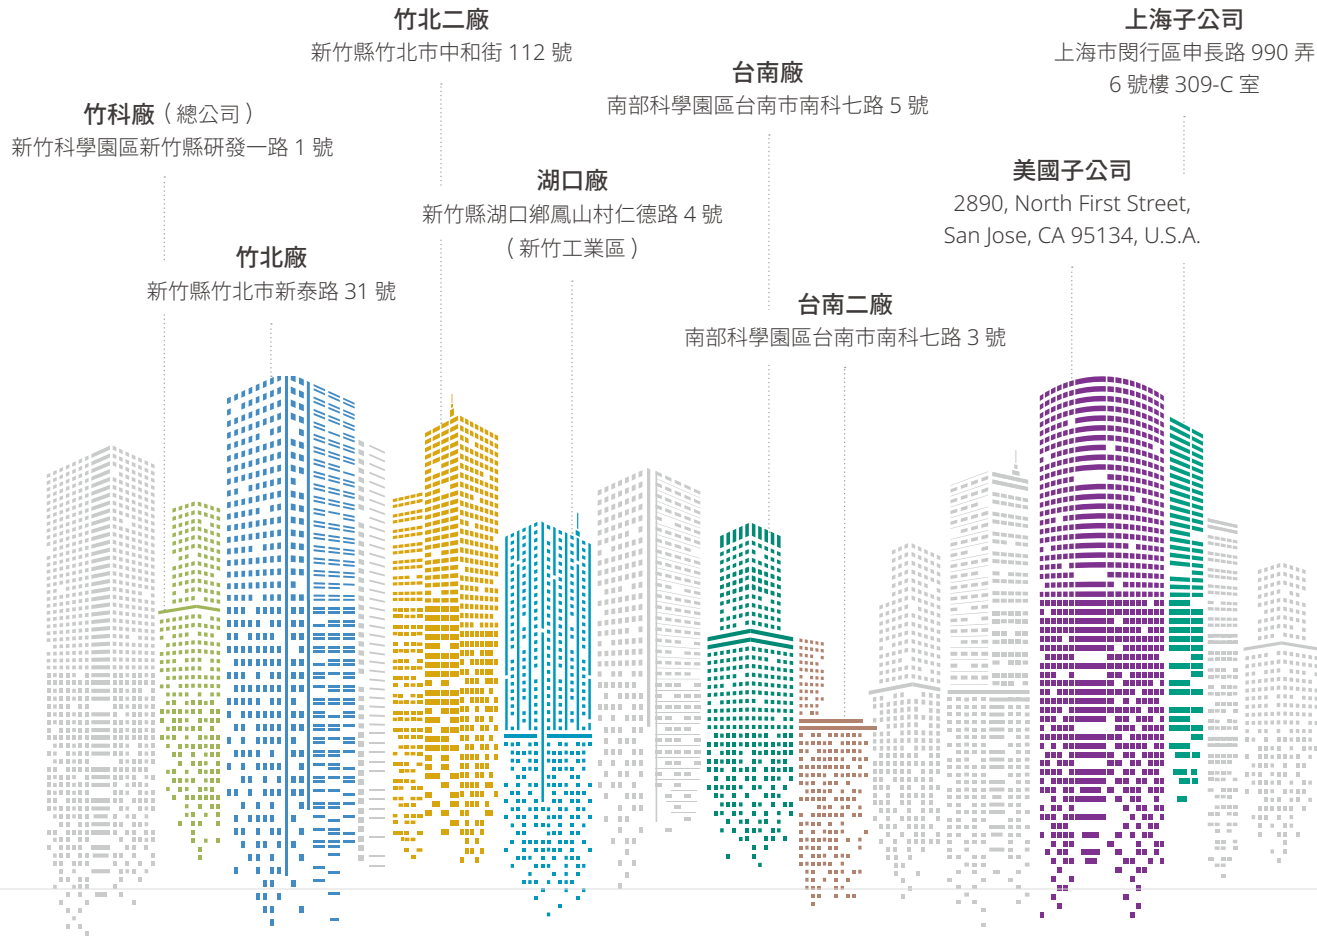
竹北二廠
新竹縣竹北市中和街 112 號

上海子公司
上海市閔行區申長路 990 弄 6 號樓 309-C 室

台南廠
南部科學園區台南市南科七路 5 號

竹科廠（總公司）
新竹科學園區新竹縣研發一路 1 號

美國子公司
2890, North First Street, San Jose, CA 95134, U.S.A.

湖口廠
新竹縣湖口鄉鳳山村仁德路 4 號（新竹工業區）

竹北廠
新竹縣竹北市新泰路 31 號

台南二廠
南部科學園區台南市南科七路 3 號